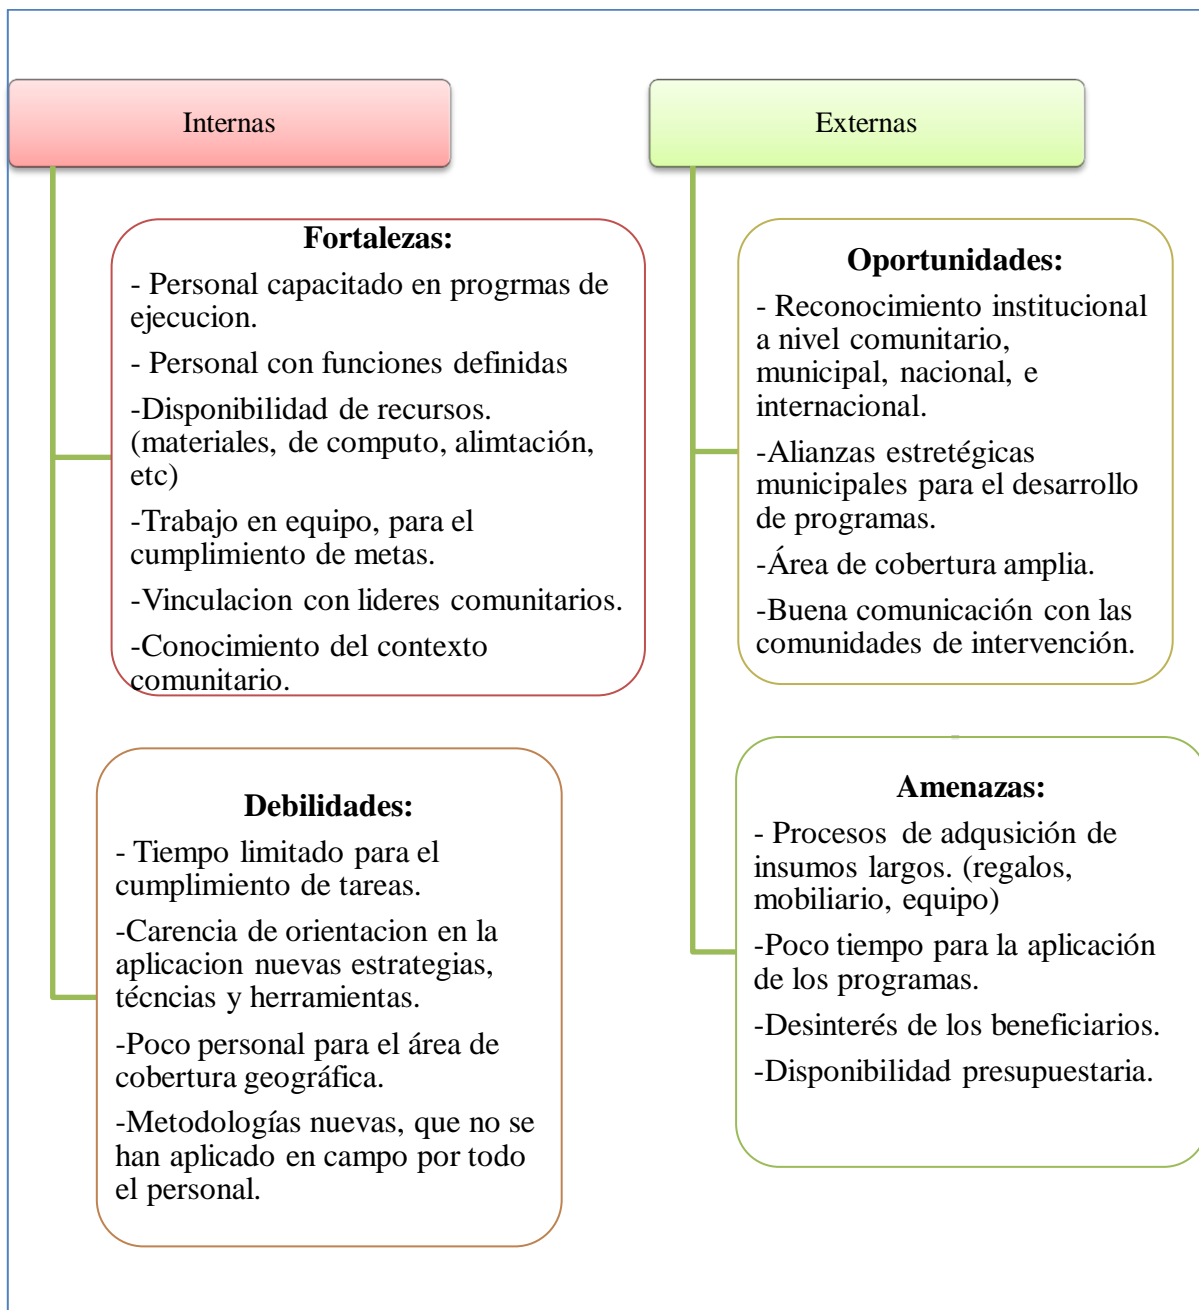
Internas

Fortalezas:

- Personal capacitado en progrmas de ejecucion.

- Personal con funciones definidas

-Disponibilidad de recursos. (materiales, de computo, alimtación, etc)

-Trabajo en equipo, para el cumplimiento de metas.

-Vinculacion con lideres comunitarios.

-Conocimiento del contexto comunitario.

Debilidades:

- Tiempo limitado para el cumplimiento de tareas.

-Carencia de orientacion en la aplicacion nuevas estrategias, técncias y herramientas.

-Poco personal para el área de cobertura geográfica.

-Metodologías nuevas, que no se han aplicado en campo por todo el personal.

Externas

Oportunidades:

- Reconocimiento institucional a nivel comunitario, municipal, nacional, e internacional.

-Alianzas estretégicas municipales para el desarrollo de programas.

-Área de cobertura amplia.

-Buena comunicación con las comunidades de intervención.

Amenazas:

- Procesos de adqusición de insumos largos. (regalos, mobiliario, equipo)

-Poco tiempo para la aplicación de los programas.

-Desinterés de los beneficiarios.

-Disponibilidad presupuestaria.